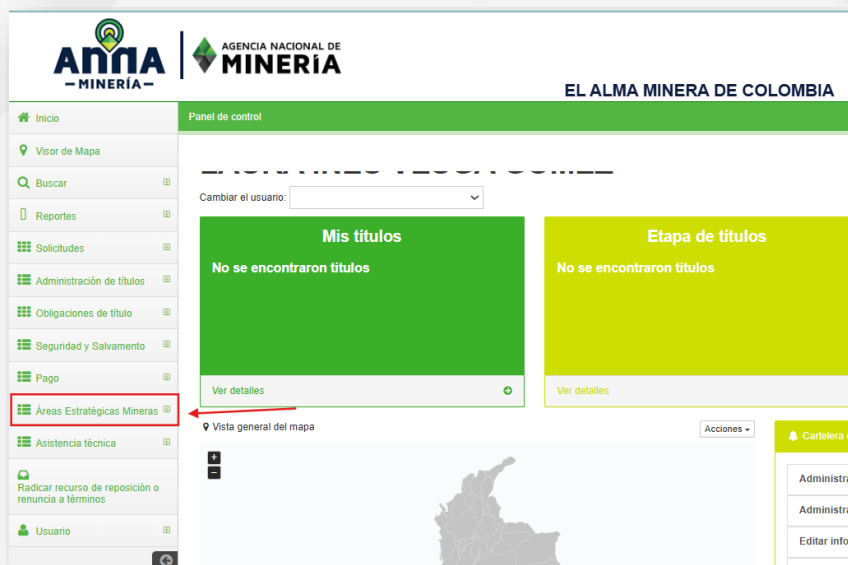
AnnA
— MINERÍA —

AGENCIA NACIONAL DE
MINERÍA

EL ALMA MINERA DE COLOMBIA

Inicio
Visor de Mapa
Buscar
Reportes
Solicitudes
Administración de títulos
Obligaciones de título
Seguridad y Salvamento
Pago
Áreas Estratégicas Mineras
Asistencia técnica
Radicar recurso de reposición o renuncia a términos
Usuario

Panel de control

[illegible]

Cambiar el usuario:

Mis títulos
No se encontraron titulos
Ver detalles

Etapa de títulos
No se encontraron titulos
Ver detalles

Vista general del mapa
Acciones
+
−

Cartelera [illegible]
Administra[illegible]
Administra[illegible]
Editar info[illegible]